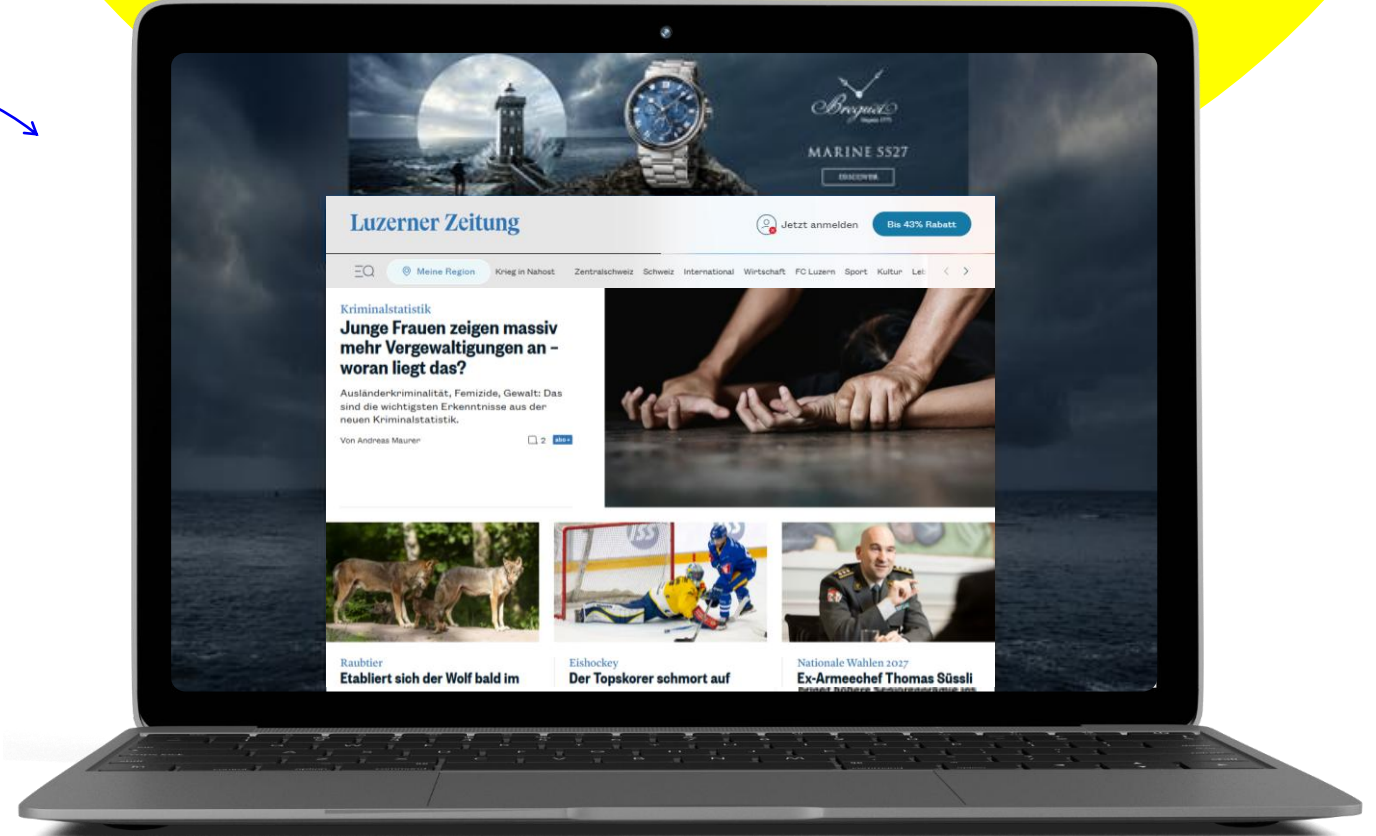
Breguet

MARINE 5527

DISCOVER

Luzerner Zeitung

Jetzt anmelden

Bis 43% Rabatt

Meine Region

Krieg in Nahost

Zentralschweiz

Schweiz

International

Wirtschaft

FC Luzern

Sport

Kultur

Lei

Kriminalstatistik

Junge Frauen zeigen massiv mehr Vergewaltigungen an – woran liegt das?

Ausländerkriminalität, Femizide, Gewalt: Das sind die wichtigsten Erkenntnisse aus der neuen Kriminalstatistik.

Von Andreas Maurer

2

abo+

Raubtier

Etabliert sich der Wolf bald im

Eishockey

Der Topskorer schmort auf

Nationale Wahlen 2027

Ex-Armeechef Thomas Süssli